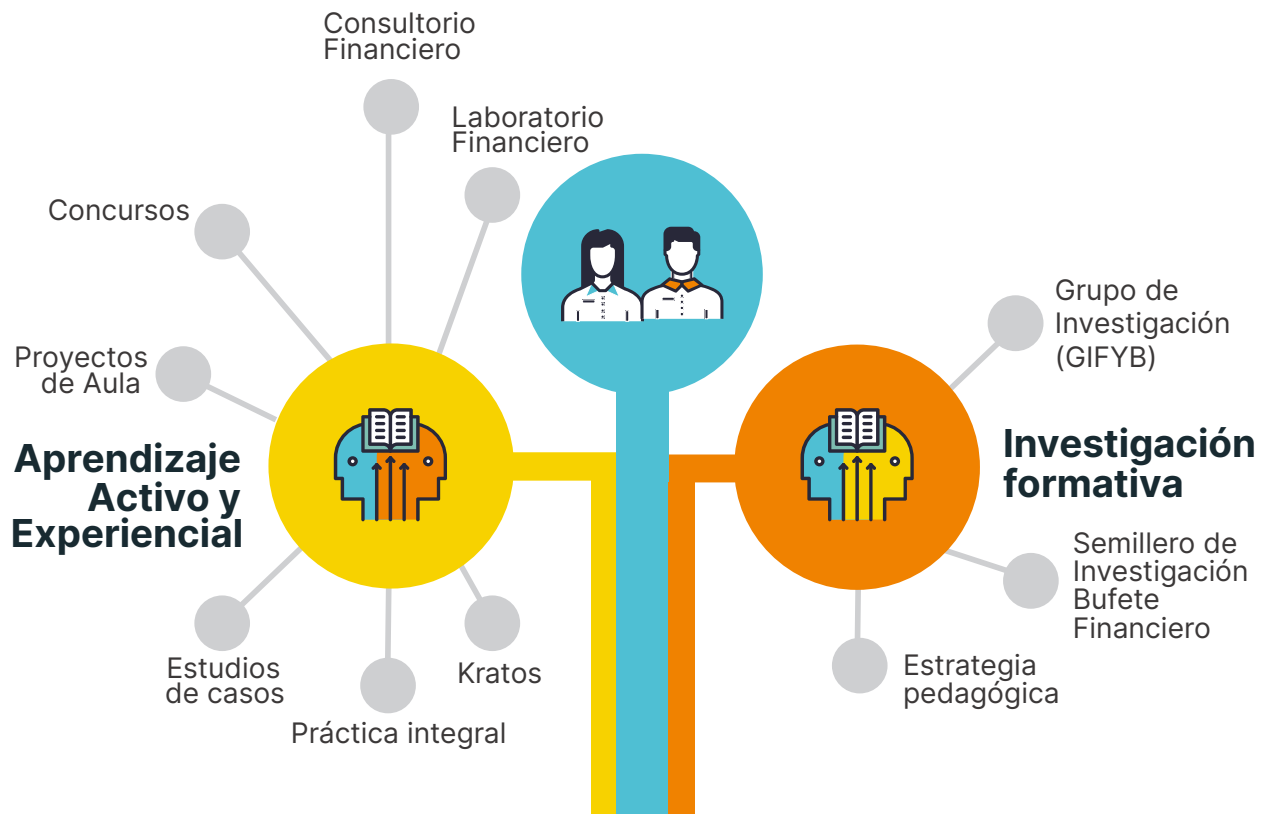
Consultorio Financiero

Laboratorio Financiero

Concursos

Proyectos de Aula

Aprendizaje Activo y Experiencial

Estudios de casos

Práctica integral

Kratos

Grupo de Investigación (GIFYB)

Investigación formativa

Semillero de Investigación Bufete Financiero

Estrategia pedagógica